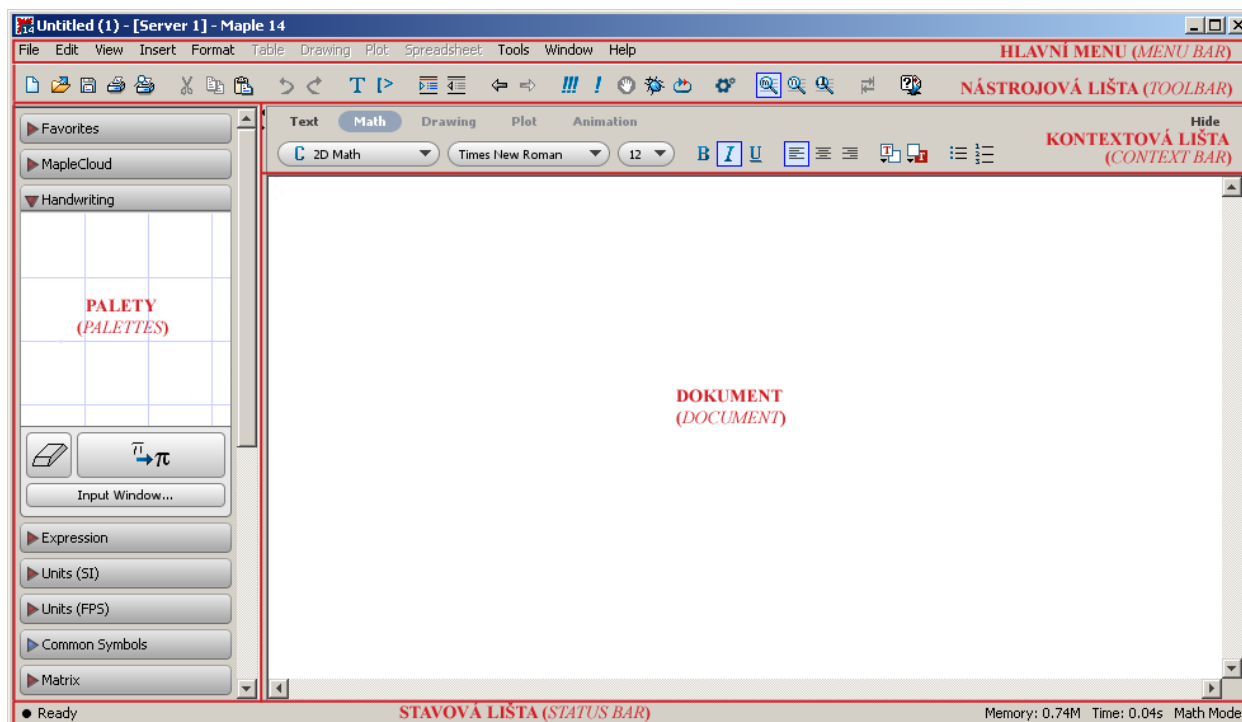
Untitled (1) - [Server 1] - Maple 14

File Edit View Insert Format Table Drawing Plot Spreadsheet Tools Window Help

HLAVNÍ MENU (MENU BAR)

T [> !!! !

NÁSTROJOVÁ LIŠTA (TOOLBAR)

Favorites

MapleCloud

Handwriting

PALETY (PALETTES)

Input Window...

Expression

Units (SI)

Units (FPS)

Common Symbols

Matrix

Text Math Drawing Plot Animation

Hide

KONTEXTOVÁ LIŠTA (CONTEXT BAR)

2D Math Times New Roman 12 B I U

DOKUMENT (DOCUMENT)

Ready

STAVOVÁ LIŠTA (STATUS BAR)

Memory: 0.74M Time: 0.04s Math Mode